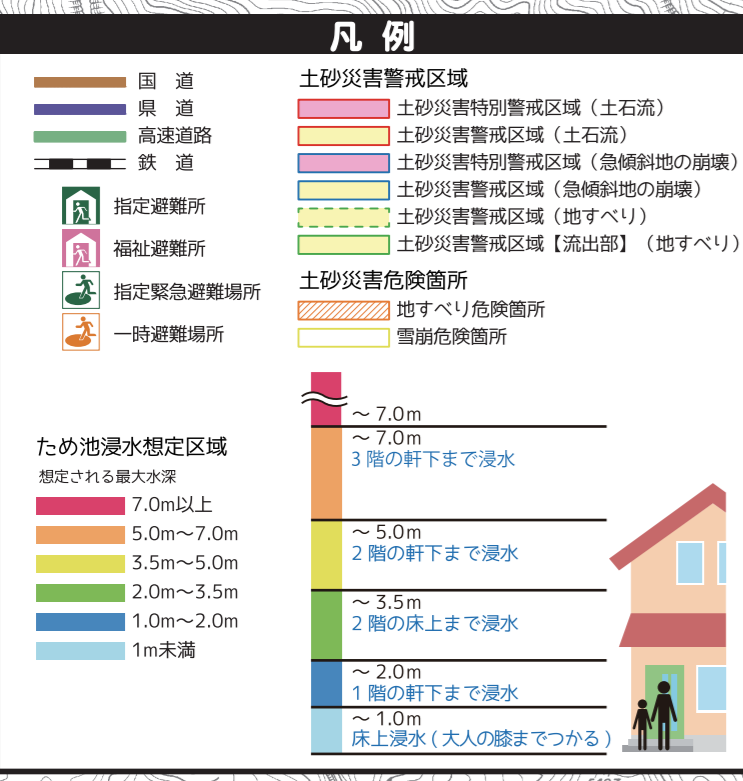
凡 例

国 道
県 道
高速道路
鉄 道
指定避難所
福祉避難所
指定緊急避難場所
一時避難場所

土砂災害警戒区域
土砂災害特別警戒区域（土石流）
土砂災害警戒区域（土石流）
土砂災害特別警戒区域（急傾斜地の崩壊）
土砂災害警戒区域（急傾斜地の崩壊）
土砂災害警戒区域（地すべり）
土砂災害警戒区域【流出部】（地すべり）

土砂災害危険箇所
地すべり危険箇所
雪崩危険箇所

ため池浸水想定区域
想定される最大水深
7.0m以上
5.0m〜7.0m
3.5m〜5.0m
2.0m〜3.5m
1.0m〜2.0m
1m未満

〜 7.0m
〜 7.0m
3 階の軒下まで浸水
〜 5.0m
2 階の軒下まで浸水
〜 3.5m
2 階の床上まで浸水
〜 2.0m
1 階の軒下まで浸水
〜 1.0m
床上浸水（大人の膝までつかる）